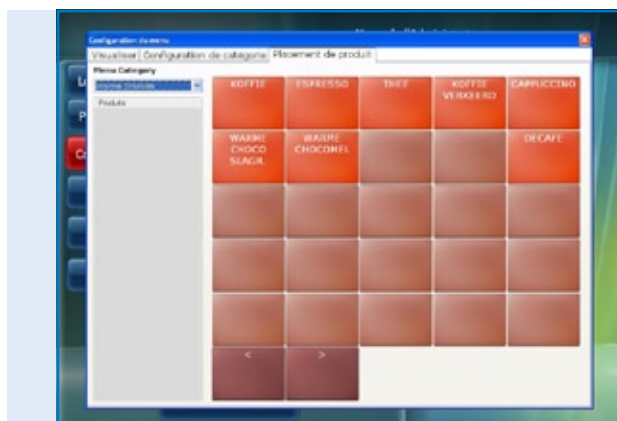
Configuration du menu

Visualiser | Configuration de catégorie | Placement de produit

Menu Category

Warme Dranken

Produits

KOFFIE

ESPRESSO

THEE

KOFFIE VERKEERD

CAPPUCCINO

WARME CHOCO SLAGR.

WARME CHOCOMEL

DECAFE

<

>